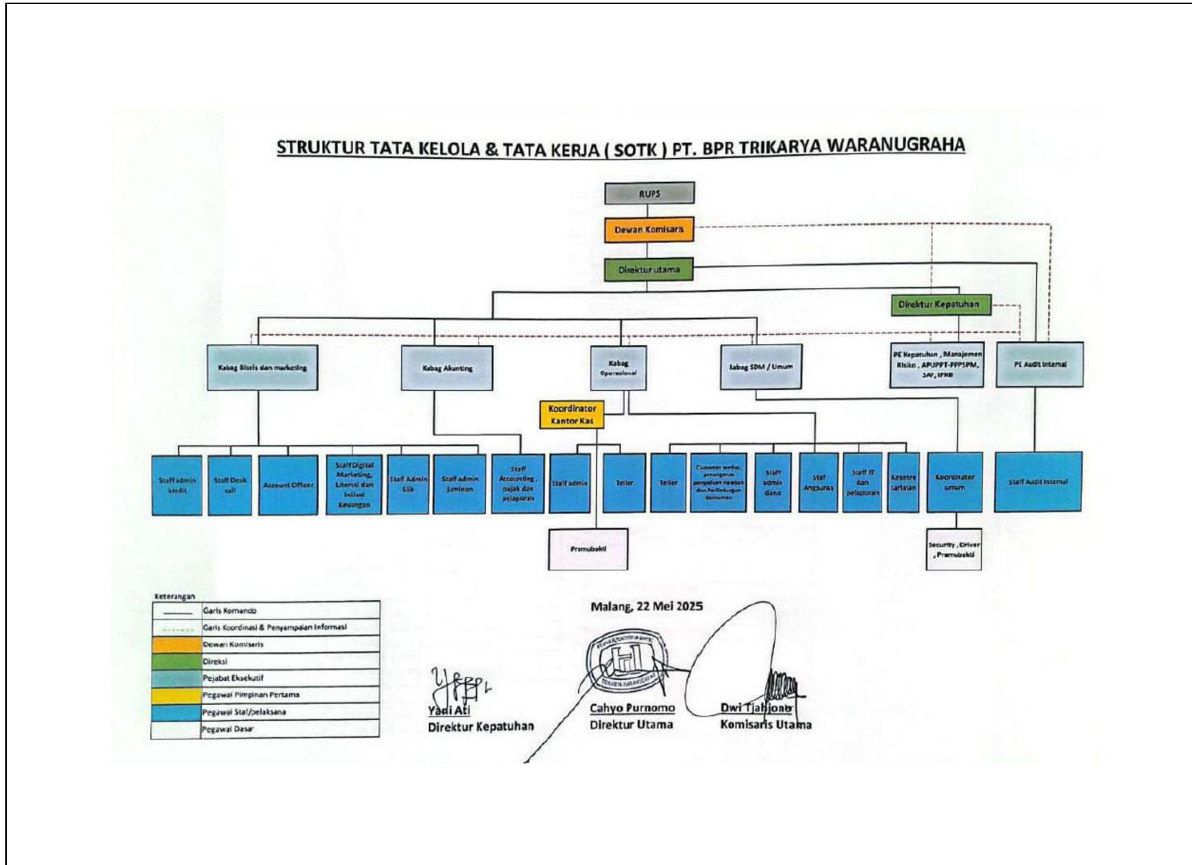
STRUKTUR TATA KELOLA & TATA KERJA ( SOTK ) PT. BPR TRIKARYA WARANUGRAHA

RUPS

Dewan Komisaris

Direktur utama

Direktur Kepatuhan

Kabag Bisnis dan marketing

Kabag Akunting

Kabag Operasional

Kabag SDM / Umum

PE Kepatuhan , Manajemen Risiko , APUPPT-PPPSPM, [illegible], IFRB

PE Audit Internal

Koordinator Kantor Kas

Staff admin kredit

Staff Desk call

Account Officer

Staff Digital Marketing, Literasi dan Inklusi Keuangan

Staff Admin Slik

Staff admin Jaminan

Staff Accounting , pajak dan pelaporan

Staff admin

Teller

Teller

Customer service, penanganan pengaduan nasabah dan Perlindungan konsumen

Staff admin dana

Staf Angsuran

Staff IT dan pelaporan

Kesekretariatan

Koordinator umum

Staff Audit Internal

Pramubakti

Security , Driver , Pramubakti

Keterangan

| | |
|---|---|
| | Garis Komando |
| | Garis Koordinasi & Penyampaian Informasi |
| | Dewan Komisaris |
| | Direksi |
| | Pejabat Eksekutif |
| | Pegawai Pimpinan Pertama |
| | Pegawai Staf/pelaksana |
| | Pegawai Dasar |

Malang, 22 Mei 2025

TRIKARYA WARANUGRAHA

Yadi Ari
Direktur Kepatuhan

Cahyo Purnomo
Direktur Utama

Dwi Tjahjono
Komisaris Utama